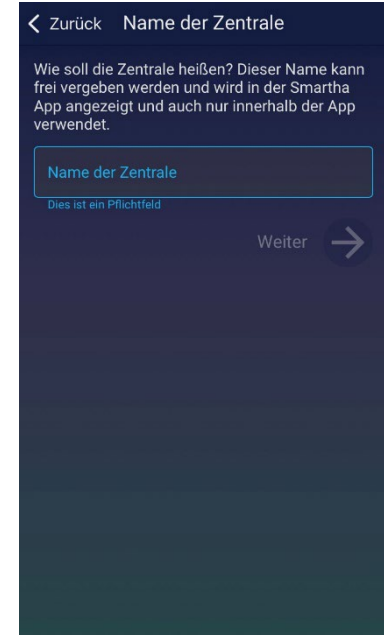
Zurück Name der Zentrale

Wie soll die Zentrale heißen? Dieser Name kann frei vergeben werden und wird in der Smartha App angezeigt und auch nur innerhalb der App verwendet.

Name der Zentrale

Dies ist ein Pflichtfeld

Weiter